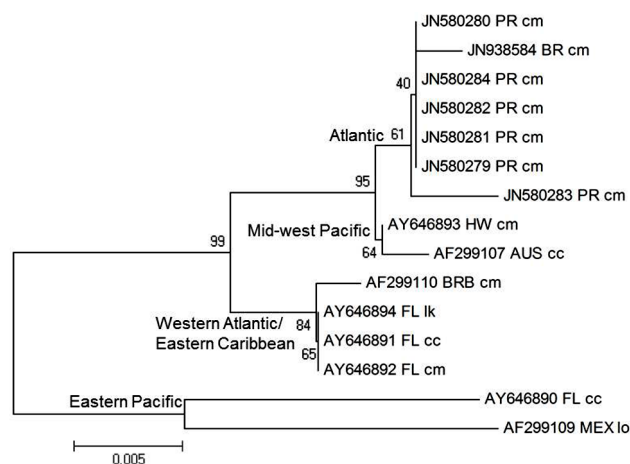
JN580280 PR cm
JN938584 BR cm
40
JN580284 PR cm
JN580282 PR cm
Atlantic 61
JN580281 PR cm
JN580279 PR cm
95
JN580283 PR cm
Mid-west Pacific
AY646893 HW cm
64
AF299107 AUS cc
99
AF299110 BRB cm
AY646894 FL lk
Western Atlantic/ Eastern Caribbean
84
AY646891 FL cc
65
AY646892 FL cm
Eastern Pacific
AY646890 FL cc
AF299109 MEX lo
0.005